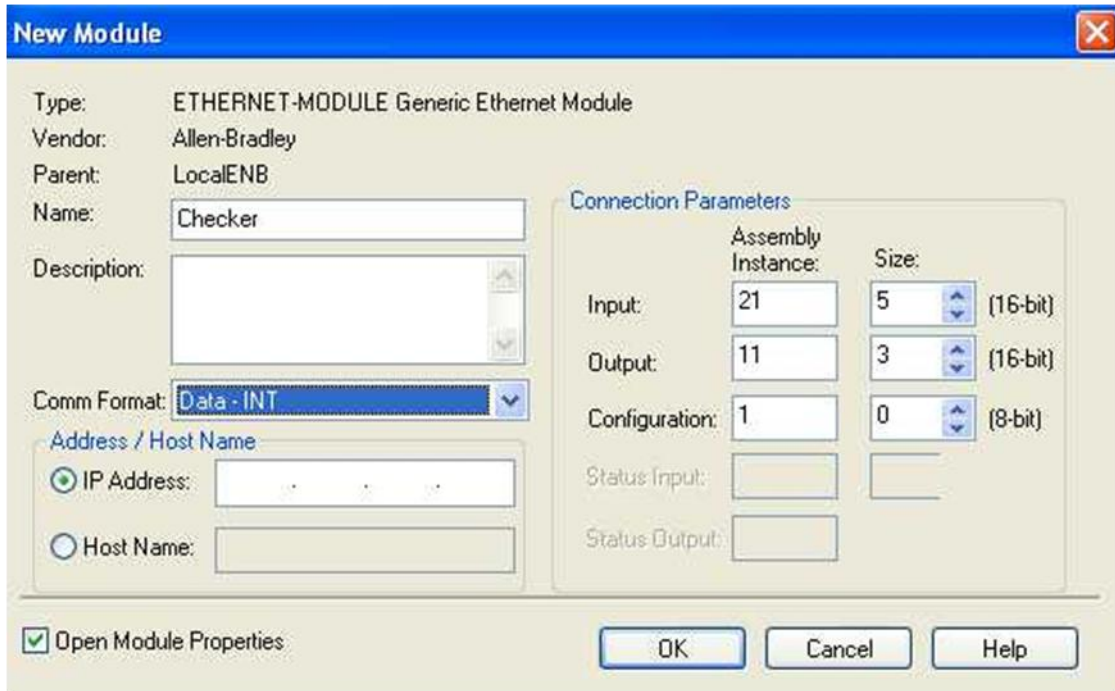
New Module

Type: ETHERNET-MODULE Generic Ethernet Module
Vendor: Allen-Bradley
Parent: LocalENB
Name: Checker
Description:
Comm Format: Data - INT

Address / Host Name
IP Address: . . .
Host Name:

Connection Parameters

| | Assembly Instance: | Size: | |
|---|---|---|---|
| Input: | 21 | 5 | (16-bit) |
| Output: | 11 | 3 | (16-bit) |
| Configuration: | 1 | 0 | (8-bit) |
| Status Input: | | | |
| Status Output: | | | |

Open Module Properties

OK Cancel Help